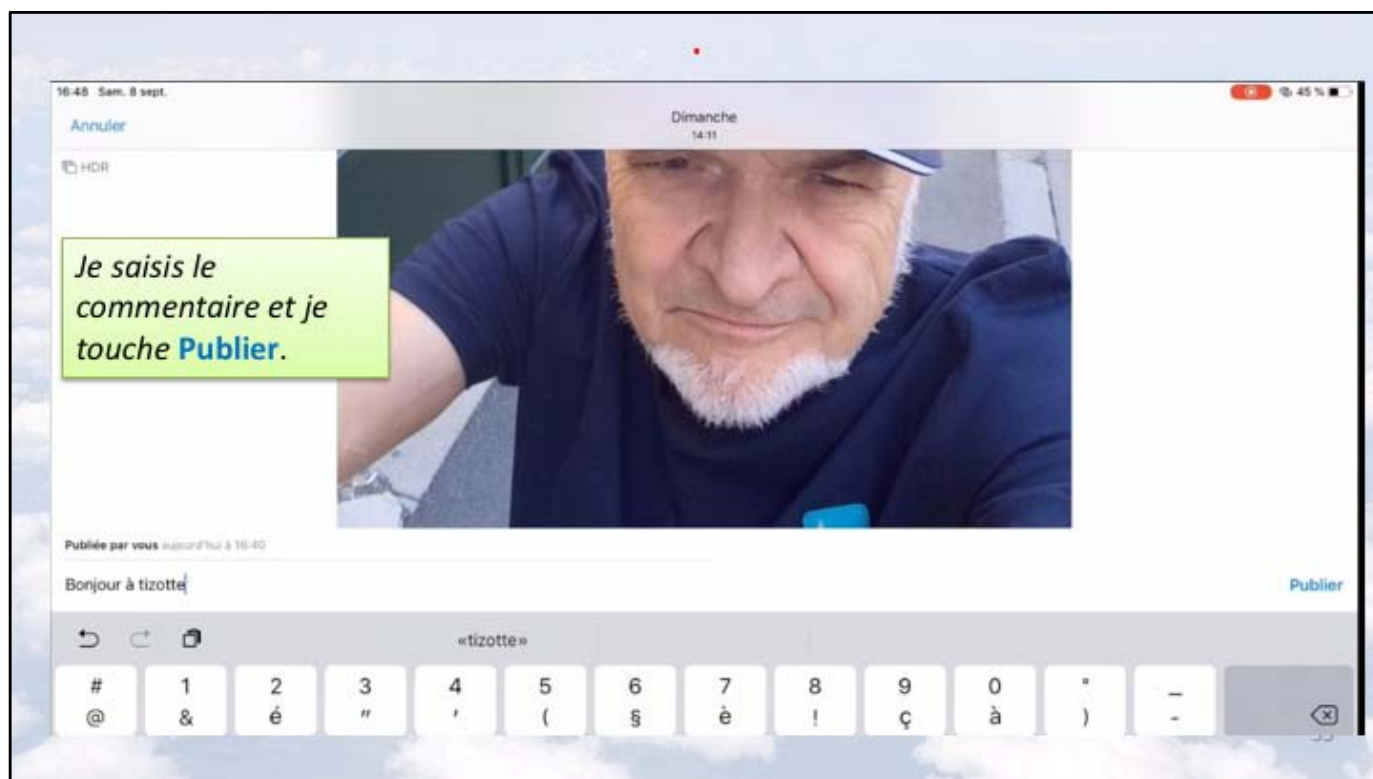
16:48 Sam. 8 sept.

45 %

Annuler

Dimanche
14:11

HDR

Je saisis le commentaire et je touche **Publier**.

Publiée par vous aujourd'hui à 16:40

Bonjour à tizotte

Publier

«tizotte»

# @ 1 & 2 é 3 " 4 ' 5 ( 6 § 7 è 8 ! 9 ç 0 à ° ) _ -